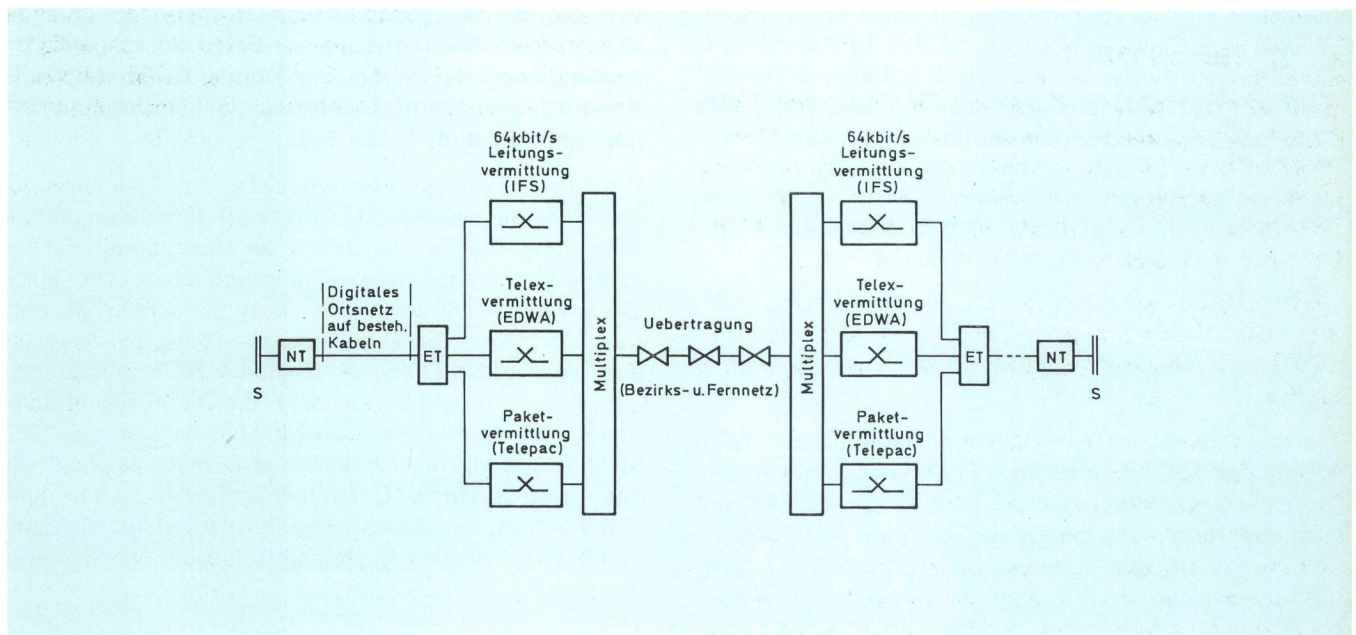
S

NT

Digitales Ortsnetz auf besteh. Kabeln

ET

64kbit/s Leitungsvermittlung (IFS)

Telexvermittlung (EDWA)

Paketvermittlung (Telepac)

Multiplex

Uebertragung

(Bezirks- u. Fernnetz)

Multiplex

64kbit/s Leitungsvermittlung (IFS)

Telexvermittlung (EDWA)

Paketvermittlung (Telepac)

ET

NT

S